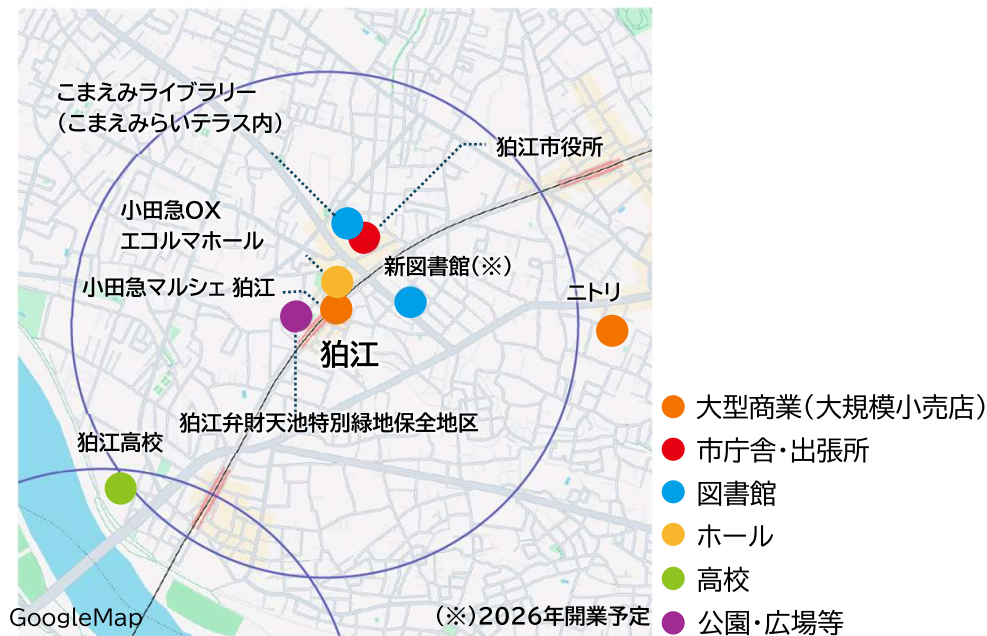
こまえみライブラリー
（こまえみらいテラス内）

狛江市役所

小田急OX
エコルマホール

新図書館（※）

小田急マルシェ 狛江

ニトリ

狛江

狛江弁財天池特別緑地保全地区

狛江高校

GoogleMap

（※）2026年開業予定

大型商業（大規模小売店）
市庁舎・出張所
図書館
ホール
高校
公園・広場等